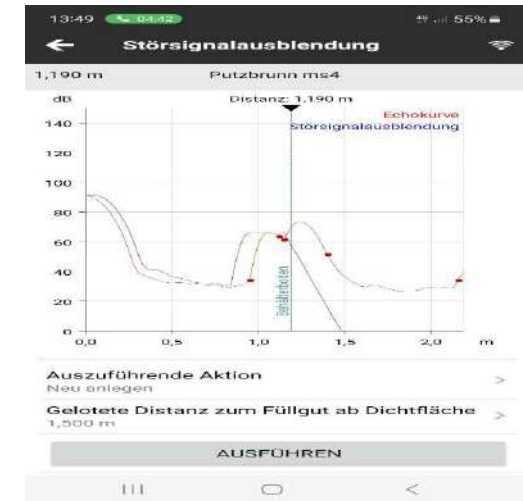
13:49 04:42 55%

Störsignalausblendung

1,190 m Putzbrunn ms4

dB

Distanz: 1,190 m

Echokurve

Störsignalausblendung

140

120

100

80

60

40

20

0

0,0 0,5 1,0 1,5 2,0 m

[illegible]

Auszuführende Aktion

Neu anlegen

Gelotete Distanz zum Füllgut ab Dichtfläche

1,500 m

AUSFÜHREN